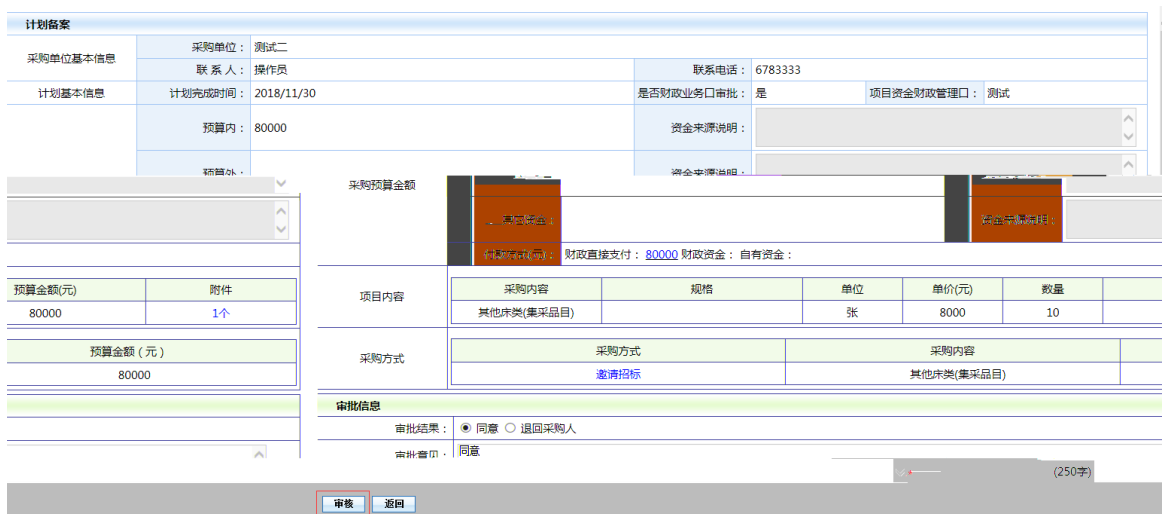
计划备案

| 采购单位基本信息 | 采购单位： | 测试二 | | | | |
|---|---|---|---|---|---|---|
| | 联 系 人： | 操作员 | 联系电话： | 6783333 | | |
| 计划基本信息 | 计划完成时间： | 2018/11/30 | 是否财政业务口审批： | 是 | 项目资金财政管理口： | 测试 |
| | 预算内： | 80000 | 资金来源说明： | | | |
| | 预算外： | | 资金来源说明： | | | |

采购预算金额

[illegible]资金：

资金来源说明：

付款方式(元)： 财政直接支付： 80000 财政资金： 自有资金：

| 预算金额(元) | 附件 |
|---|---|
| 80000 | 1个 |

项目内容

| 采购内容 | 规格 | 单位 | 单价(元) | 数量 |
|---|---|---|---|---|
| 其他床类(集采品目) | | 张 | 8000 | 10 |

| 预算金额（元） |
|---|
| 80000 |

采购方式

| 采购方式 | 采购内容 |
|---|---|
| 邀请招标 | 其他床类(集采品目) |

审批信息

审批结果： ◉ 同意 ○ 退回采购人

审批意见： 同意

(250字)

审核 返回